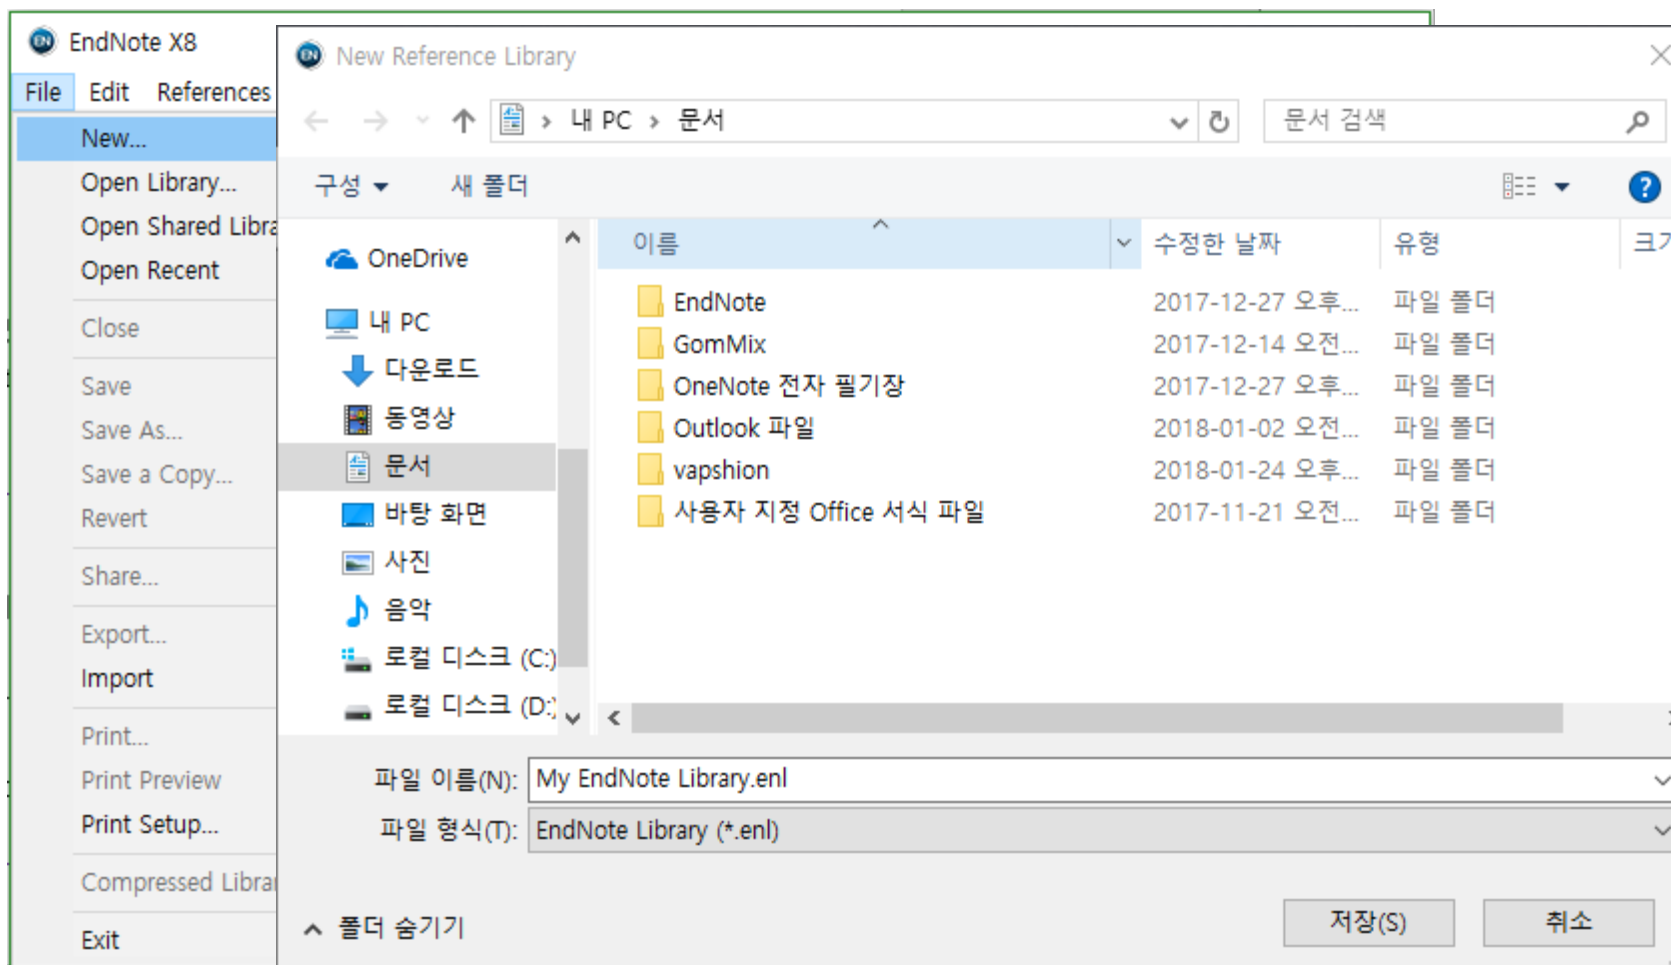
EndNote X8

File Edit References

New...
Open Library...
Open Shared Libra
Open Recent
Close
Save
Save As...
Save a Copy...
Revert
Share...
Export...
Import
Print...
Print Preview
Print Setup...
Compressed Librar
Exit

New Reference Library

내 PC › 문서

문서 검색

구성 ▾ 새 폴더

OneDrive
내 PC
다운로드
동영상
문서
바탕 화면
사진
음악
로컬 디스크 (C:)
로컬 디스크 (D:)

| 이름 | 수정한 날짜 | 유형 | 크기 |
|---|---|---|---|
| EndNote | 2017-12-27 오후... | 파일 폴더 | |
| GomMix | 2017-12-14 오전... | 파일 폴더 | |
| OneNote 전자 필기장 | 2017-12-27 오후... | 파일 폴더 | |
| Outlook 파일 | 2018-01-02 오전... | 파일 폴더 | |
| vapshion | 2018-01-24 오후... | 파일 폴더 | |
| 사용자 지정 Office 서식 파일 | 2017-11-21 오전... | 파일 폴더 | |

파일 이름(N): My EndNote Library.enl
파일 형식(T): EndNote Library (*.enl)

폴더 숨기기

저장(S) 취소